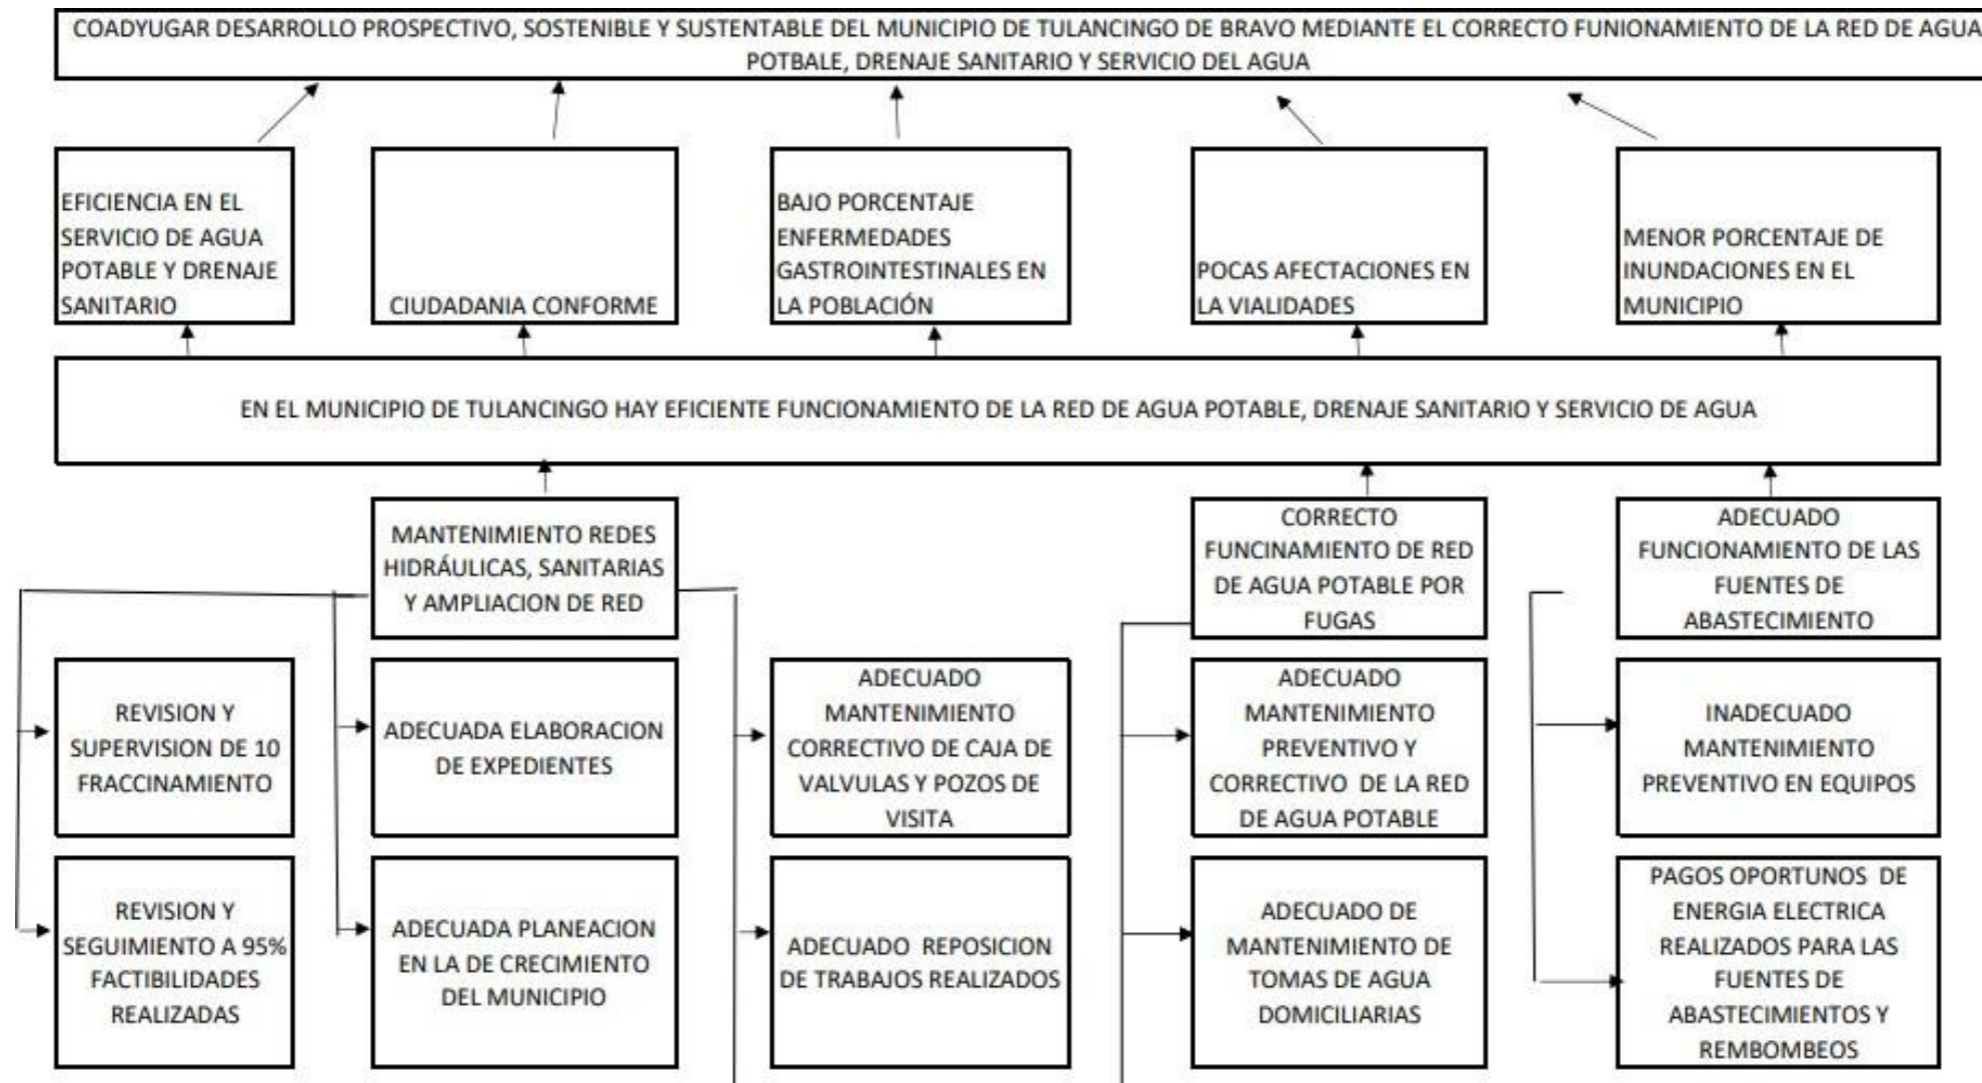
COADYUGAR DESARROLLO PROSPECTIVO, SOSTENIBLE Y SUSTENTABLE DEL MUNICIPIO DE TULANCINGO DE BRAVO MEDIANTE EL CORRECTO FUNIONAMIENTO DE LA RED DE AGUA POTBALE, DRENAJE SANITARIO Y SERVICIO DEL AGUA

EFICIENCIA EN EL SERVICIO DE AGUA POTABLE Y DRENAJE SANITARIO

CIUDADANIA CONFORME

BAJO PORCENTAJE ENFERMEDADES GASTROINTESTINALES EN LA POBLACIÓN

POCAS AFECTACIONES EN LA VIALIDADES

MENOR PORCENTAJE DE INUNDACIONES EN EL MUNICIPIO

EN EL MUNICIPIO DE TULANCINGO HAY EFICIENTE FUNCIONAMIENTO DE LA RED DE AGUA POTABLE, DRENAJE SANITARIO Y SERVICIO DE AGUA

MANTENIMIENTO REDES HIDRÁULICAS, SANITARIAS Y AMPLIACION DE RED

CORRECTO FUNCINAMIENTO DE RED DE AGUA POTABLE POR FUGAS

ADECUADO FUNCIONAMIENTO DE LAS FUENTES DE ABASTECIMIENTO

REVISION Y SUPERVISION DE 10 FRACCINAMIENTO

ADECUADA ELABORACION DE EXPEDIENTES

ADECUADO MANTENIMIENTO CORRECTIVO DE CAJA DE VALVULAS Y POZOS DE VISITA

ADECUADO MANTENIMIENTO PREVENTIVO Y CORRECTIVO DE LA RED DE AGUA POTABLE

INADECUADO MANTENIMIENTO PREVENTIVO EN EQUIPOS

REVISION Y SEGUIMIENTO A 95% FACTIBILIDADES REALIZADAS

ADECUADA PLANEACION EN LA DE CRECIMIENTO DEL MUNICIPIO

ADECUADO REPOSICION DE TRABAJOS REALIZADOS

ADECUADO DE MANTENIMIENTO DE TOMAS DE AGUA DOMICILIARIAS

PAGOS OPORTUNOS DE ENERGIA ELECTRICA REALIZADOS PARA LAS FUENTES DE ABASTECIMIENTOS Y REMBOMBEOS